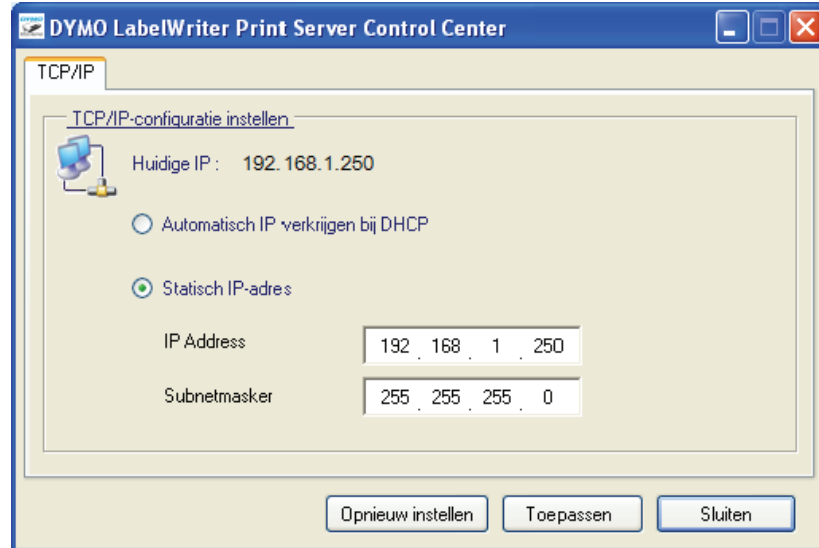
DYMO LabelWriter Print Server Control Center

TCP/IP

TCP/IP-configuratie instellen

Huidige IP : 192.168.1.250

Automatisch IP verkrijgen bij DHCP

Statisch IP-adres

IP Address 192 . 168 . 1 . 250

Subnetmasker 255 . 255 . 255 . 0

Opnieuw instellen Toepassen Sluiten